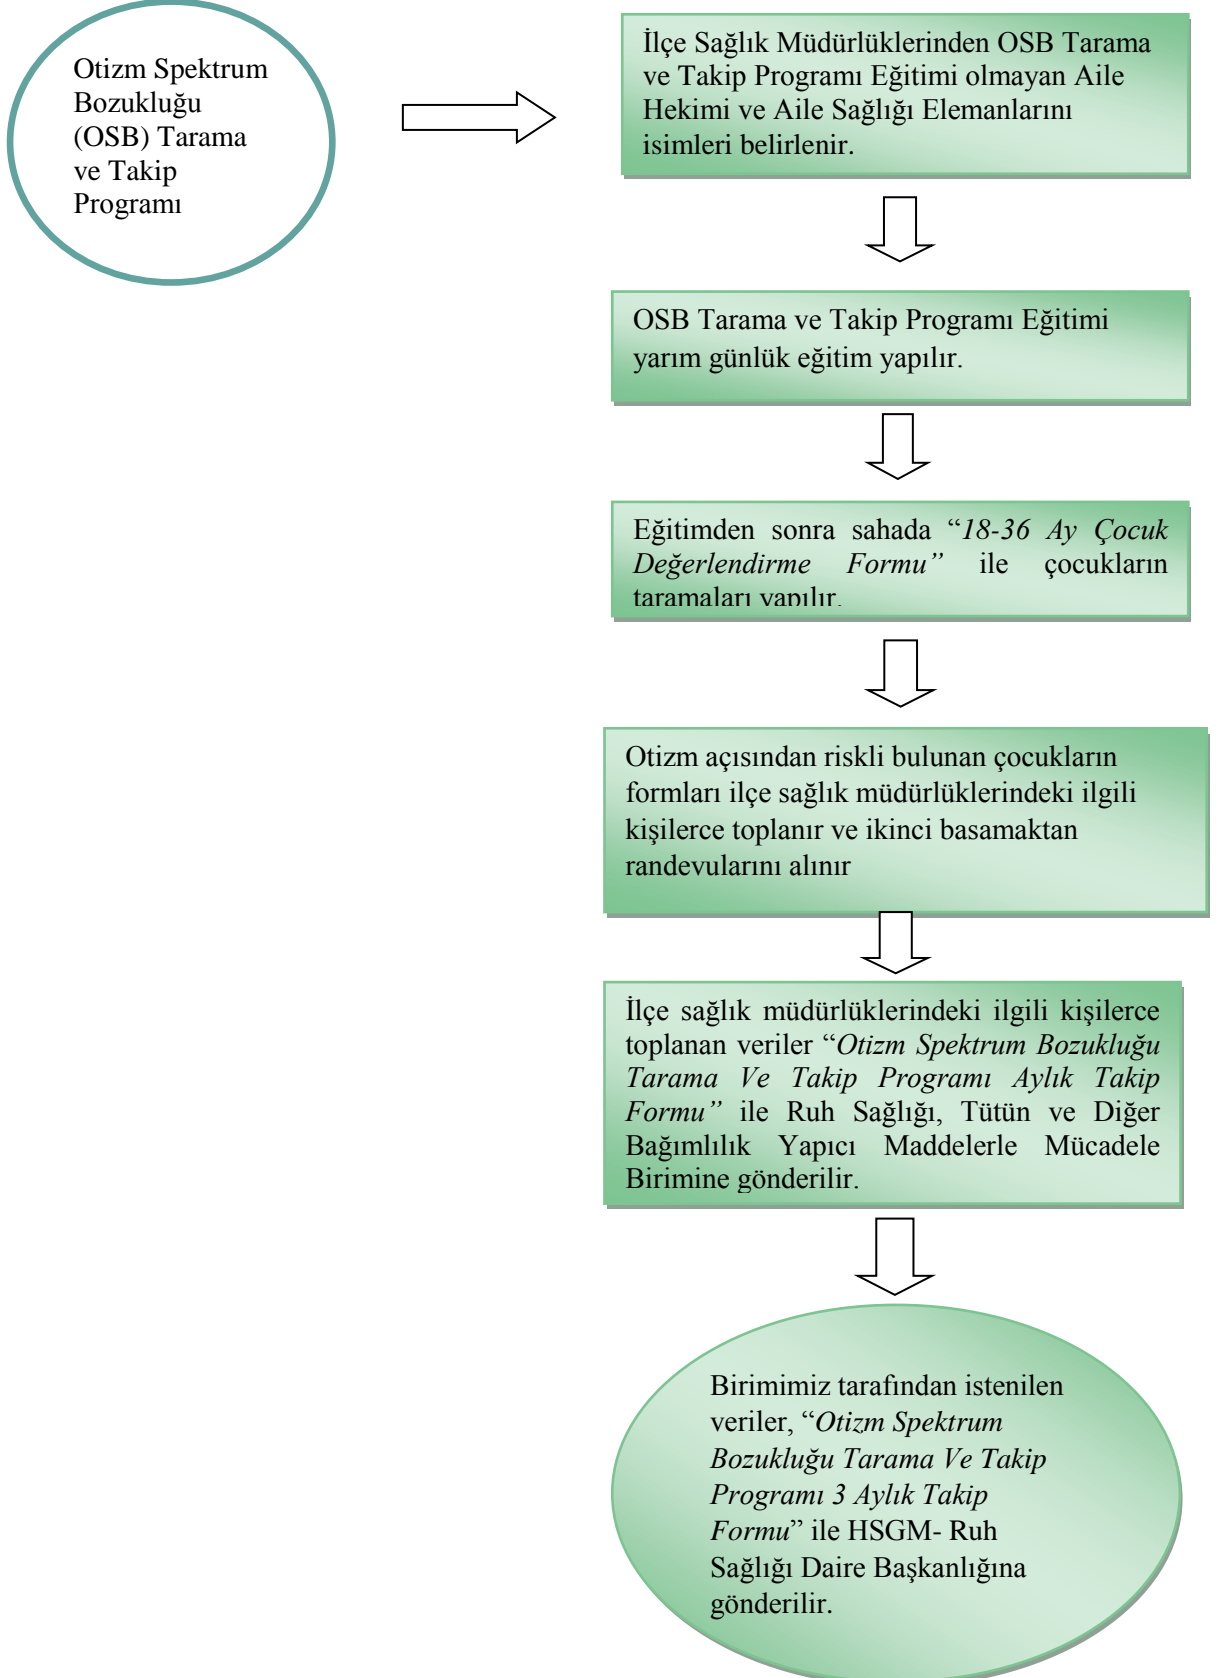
Otizm Spektrum Bozukluğu (OSB) Tarama ve Takip Programı

İlçe Sağlık Müdürlüklerinden OSB Tarama ve Takip Programı Eğitimi olmayan Aile Hekimi ve Aile Sağlığı Elemanlarını isimleri belirlenir.

OSB Tarama ve Takip Programı Eğitimi yarım günlük eğitim yapılır.

Eğitimden sonra sahada “18-36 Ay Çocuk Değerlendirme Formu” ile çocukların taramaları yapılır.

Otizm açısından riskli bulunan çocukların formları ilçe sağlık müdürlüklerindeki ilgili kişilerce toplanır ve ikinci basamaktan randevularını alınır

İlçe sağlık müdürlüklerindeki ilgili kişilerce toplanan veriler “Otizm Spektrum Bozukluğu Tarama Ve Takip Programı Aylık Takip Formu” ile Ruh Sağlığı, Tütün ve Diğer Bağımlılık Yapıcı Maddelerle Mücadele Birimine gönderilir.

Birimimiz tarafından istenilen veriler, “Otizm Spektrum Bozukluğu Tarama Ve Takip Programı 3 Aylık Takip Formu” ile HSGM- Ruh Sağlığı Daire Başkanlığına gönderilir.